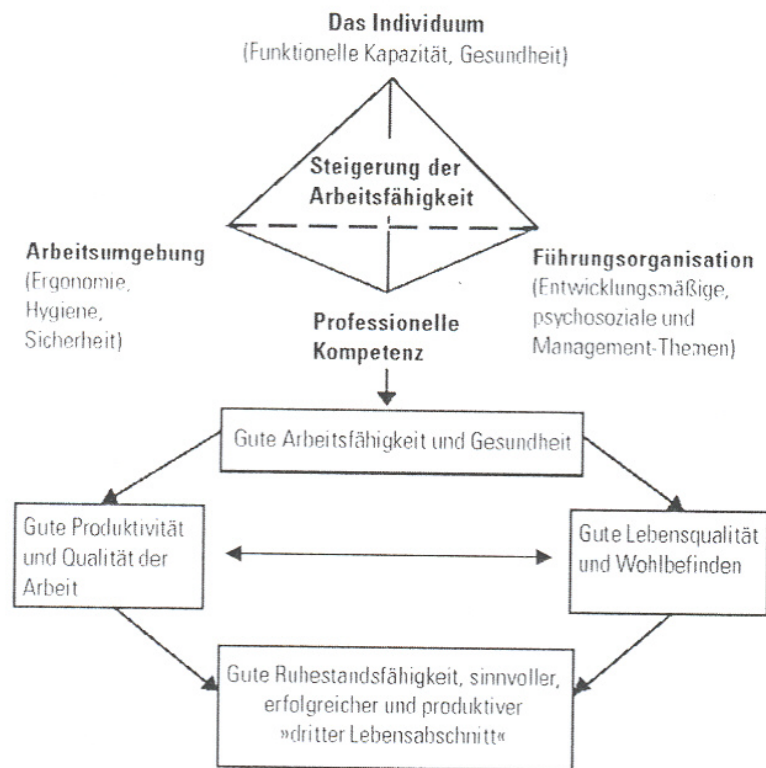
Das Individuum
(Funktionelle Kapazität, Gesundheit)

Steigerung der Arbeitsfähigkeit

Arbeitsumgebung
(Ergonomie, Hygiene, Sicherheit)

Führungsorganisation
(Entwicklungsmäßige, psychosoziale und Management-Themen)

Professionelle Kompetenz

Gute Arbeitsfähigkeit und Gesundheit

Gute Produktivität und Qualität der Arbeit

Gute Lebensqualität und Wohlbefinden

Gute Ruhestandsfähigkeit, sinnvoller, erfolgreicher und produktiver »dritter Lebensabschnitt«